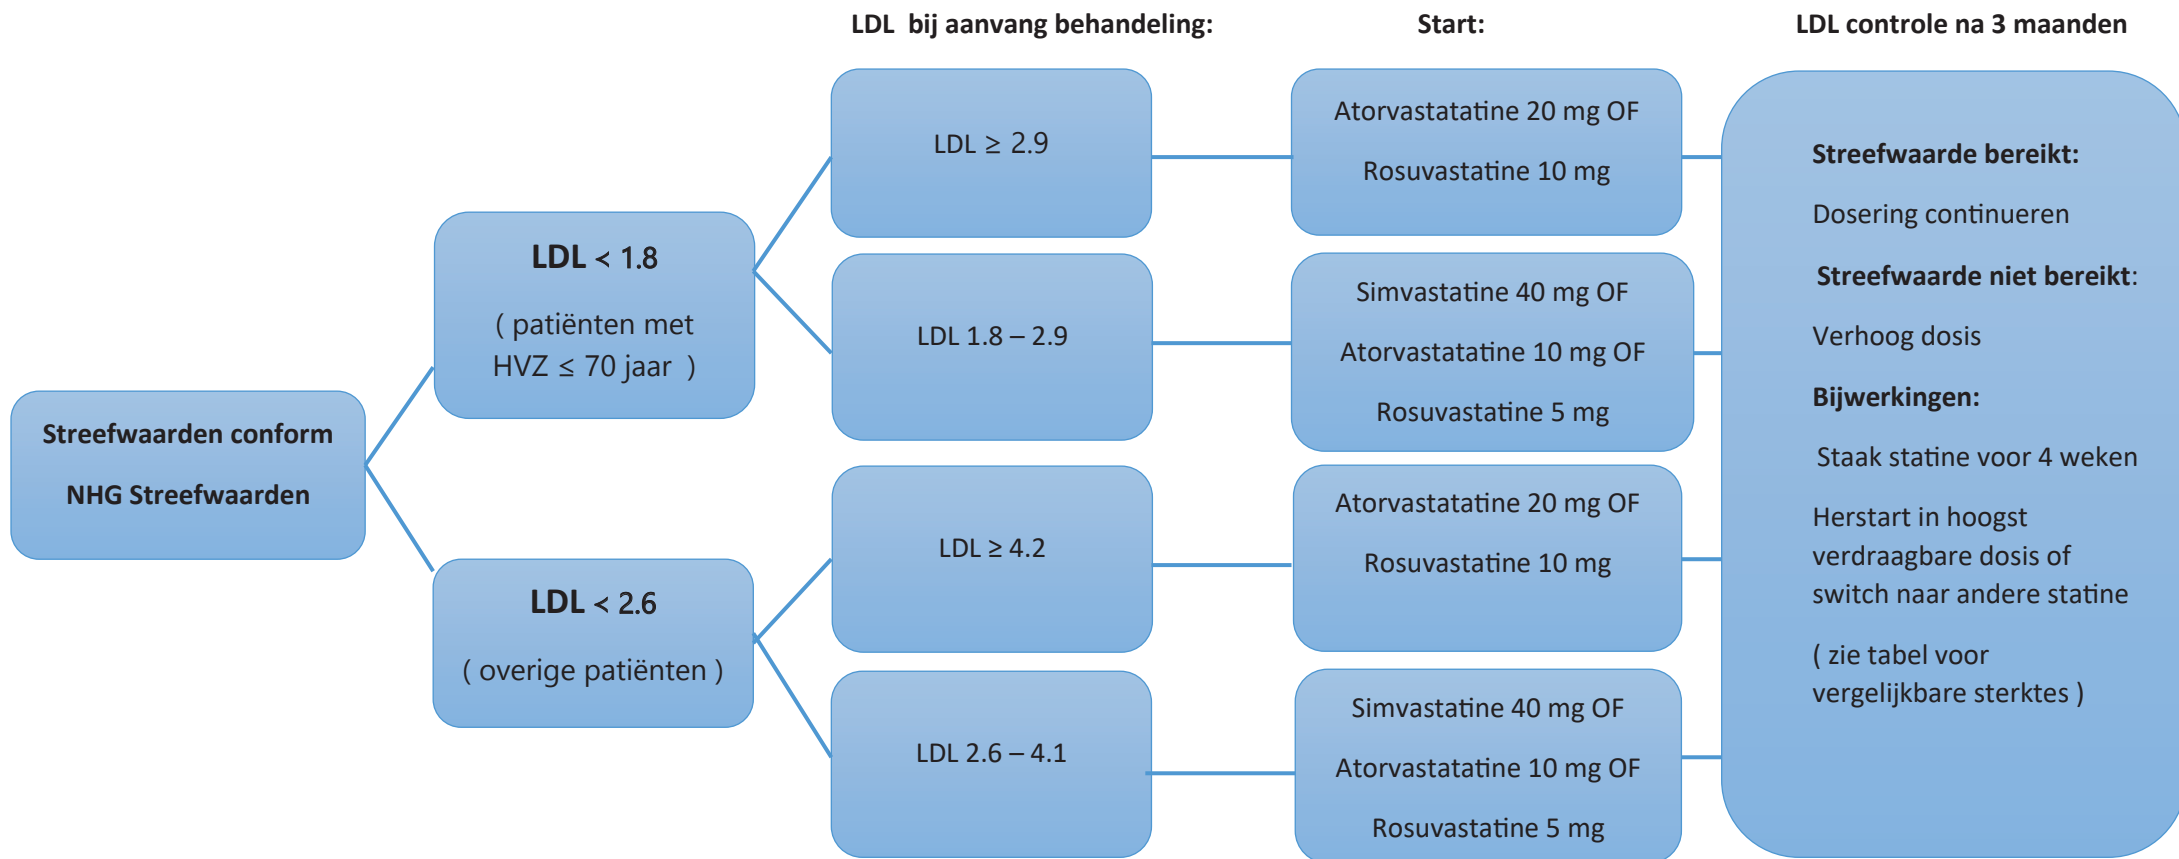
LDL bij aanvang behandeling:

Start:

LDL controle na 3 maanden

Streefwaarden conform

NHG Streefwaarden

LDL < 1.8

( patiënten met HVZ ≤ 70 jaar )

LDL < 2.6

( overige patiënten )

LDL ≥ 2.9

LDL 1.8 – 2.9

LDL ≥ 4.2

LDL 2.6 – 4.1

Atorvastatatine 20 mg OF

Rosuvastatine 10 mg

Simvastatine 40 mg OF

Atorvastatatine 10 mg OF

Rosuvastatine 5 mg

Atorvastatatine 20 mg OF

Rosuvastatine 10 mg

Simvastatine 40 mg OF

Atorvastatatine 10 mg OF

Rosuvastatine 5 mg

Streefwaarde bereikt:

Dosering continueren

Streefwaarde niet bereikt:

Verhoog dosis

Bijwerkingen:

Staak statine voor 4 weken

Herstart in hoogst verdraagbare dosis of switch naar andere statine

( zie tabel voor vergelijkbare sterktes )